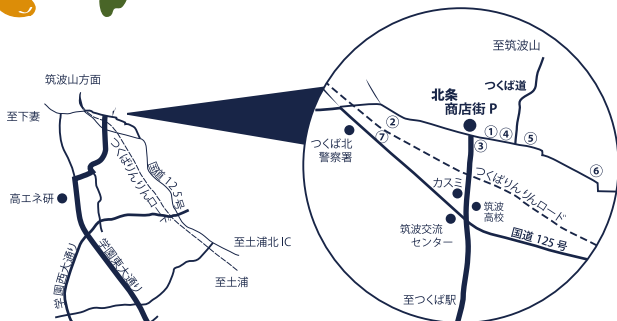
筑波山方面

至下妻

つくばりんりんロード

国道125号

高エネ研

学園西大通り

学園東大通り

至土浦北IC

至土浦

至筑波山

北条
商店街 P

つくば道

つくば北
警察署

②
⑦
①
④
⑤
③
⑥

カスミ

筑波
高校

つくばりんりんロード

筑波交流
センター

国道 125 号

至つくば駅